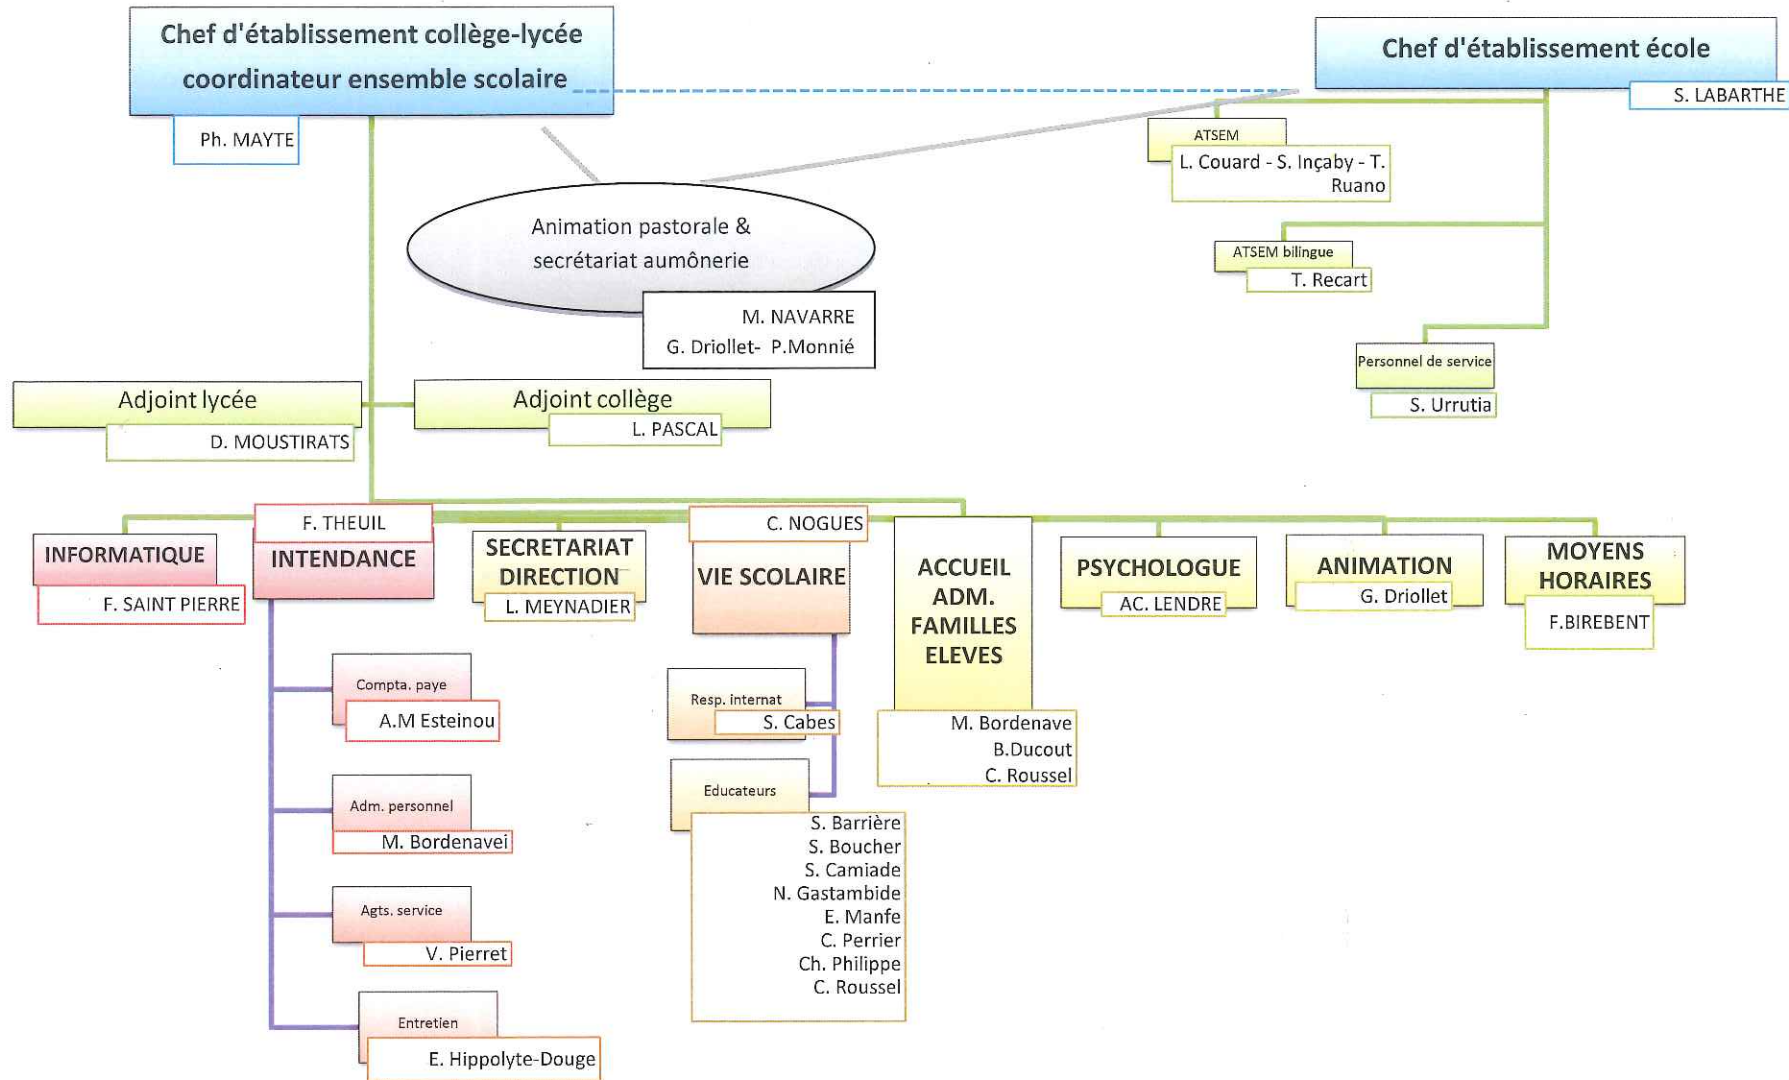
Chef d'établissement collège-lycée coordinateur ensemble scolaire

Ph. MAYTE

Chef d'établissement école

S. LABARTHE

ATSEM

L. Couard - S. Inçaby - T. Ruano

ATSEM bilingue

T. Recart

Personnel de service

S. Urrutia

Animation pastorale & secrétariat aumônerie

M. NAVARRE
G. Driollet- P.Monnié

Adjoint lycée

D. MOUSTIRATS

Adjoint collège

L. PASCAL

INFORMATIQUE

F. SAINT PIERRE

F. THEUIL

INTENDANCE

Compta. paye

A.M Esteinou

Adm. personnel

M. Bordenavei

Agts. service

V. Pierret

Entretien

E. Hippolyte-Douge

SECRETARIAT DIRECTION

L. MEYNADIER

C. NOGUES

VIE SCOLAIRE

Resp. internat

S. Cabes

Educateurs

S. Barrière
S. Boucher
S. Camiade
N. Gastambide
E. Manfe
C. Perrier
Ch. Philippe
C. Roussel

ACCUEIL ADM. FAMILLES ELEVES

M. Bordenave
B.Ducout
C. Roussel

PSYCHOLOGUE

AC. LENDRE

ANIMATION

G. Driollet

MOYENS HORAIRES

F.BIREBENT